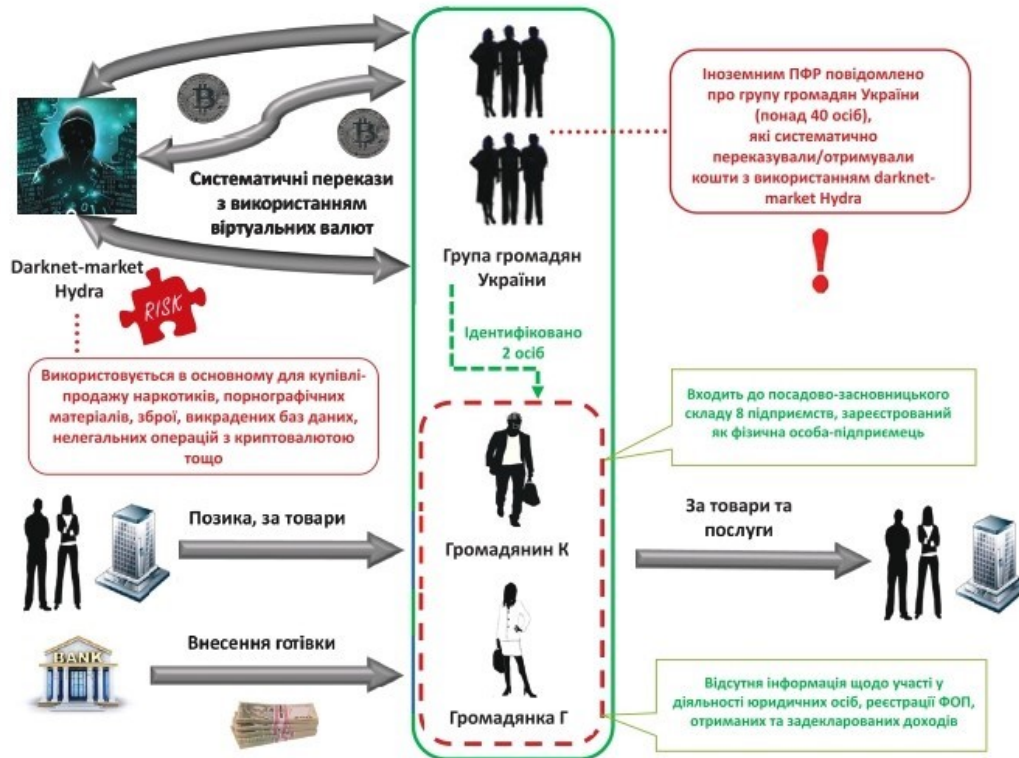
Іноземним ПФР повідомлено про групу громадян України (понад 40 осіб), які систематично переказували/отримували кошти з використанням darknet-market Hydra

!

Систематичні перекази з використанням віртуальних валют

Група громадян України

Darknet-market Hydra

RISK

Ідентифіковано 2 осіб

Використовується в основному для купівлі-продажу наркотиків, порнографічних матеріалів, зброї, викрадених баз даних, нелегальних операцій з криптовалютою тощо

Входить до посадово-засновницького складу 8 підприємств, зареєстрований як фізична особа-підприємець

Позика, за товари

За товари та послуги

Громадянин К

BANK

Внесення готівки

Відсутня інформація щодо участі у діяльності юридичних осіб, реєстрації ФОП, отриманих та задекларованих доходів

Громадянка Г